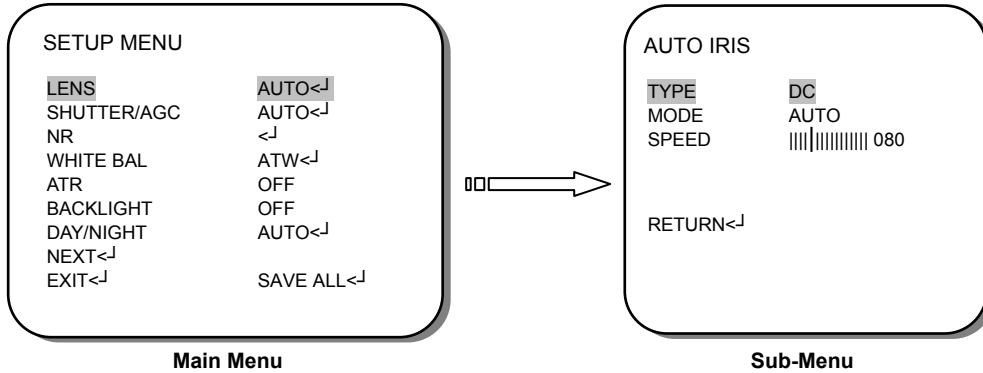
SETUP MENU

| | |
|---|---|
| LENS | AUTO<┘ |
| SHUTTER/AGC | AUTO<┘ |
| NR | <┘ |
| WHITE BAL | ATW<┘ |
| ATR | OFF |
| BACKLIGHT | OFF |
| DAY/NIGHT | AUTO<┘ |
| NEXT<┘ | |
| EXIT<┘ | SAVE ALL<┘ |

Main Menu

AUTO IRIS

| | |
|---|---|
| TYPE | DC |
| MODE | AUTO |
| SPEED | \|\|\|\|\|\|\|\|\|\|\|\|\|\|\|\| 080 |

RETURN<┘

Sub-Menu